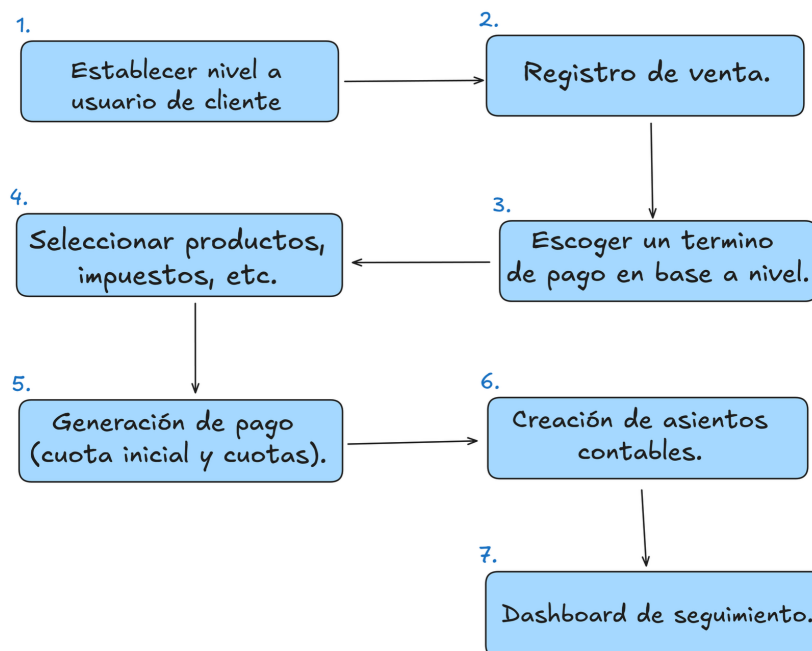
1.
Establecer nivel a usuario de cliente

2.
Registro de venta.

3.
Escoger un termino de pago en base a nivel.

4.
Seleccionar productos, impuestos, etc.

5.
Generación de pago (cuota inicial y cuotas).

6.
Creación de asientos contables.

7.
Dashboard de seguimiento.